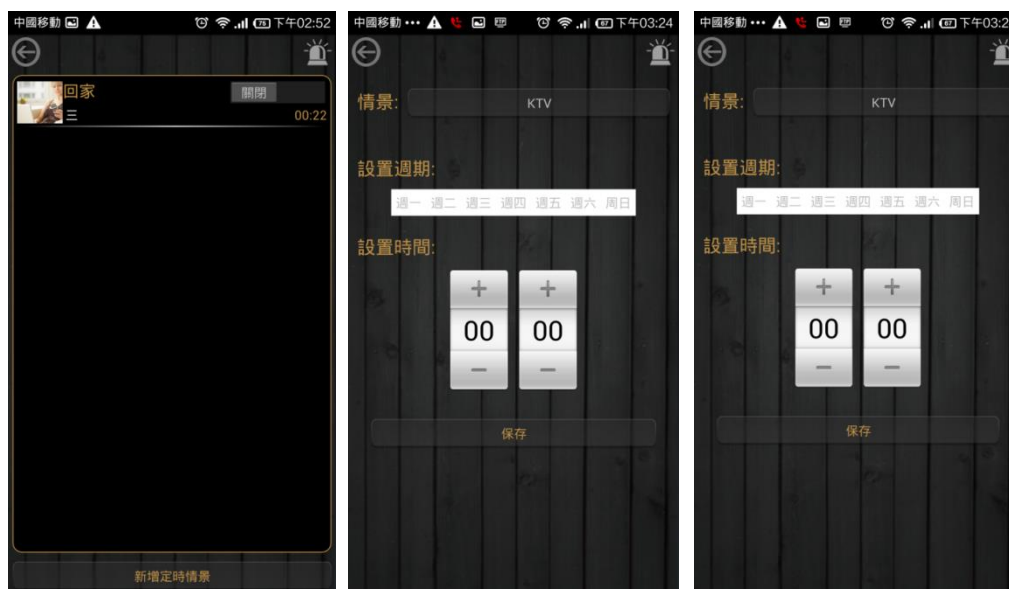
中國移動 下午02:52

回家 關閉
三 00:22

新增定時情景

中國移動 ••• 下午03:24

情景: KTV

設置週期:
週一 週二 週三 週四 週五 週六 周日

設置時間:
+ +
00 00
− −

保存

中國移動 ••• 下午03:2

情景: KTV

設置週期:
週一 週二 週三 週四 週五 週六 周日

設置時間:
+ +
00 00
− −

保存